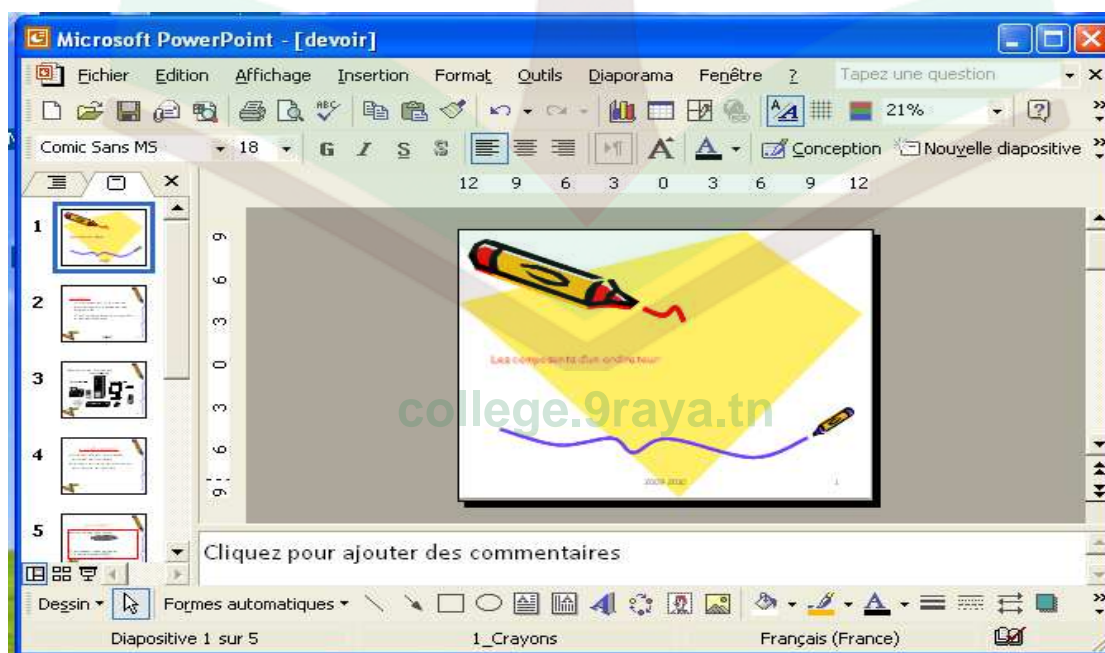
Microsoft PowerPoint - [devoir]

Fichier Edition Affichage Insertion Format Outils Diaporama Fenêtre ? Tapez une question

21%

Comic Sans MS 18 G I S S Conception Nouvelle diapositive

12 9 6 3 0 3 6 9 12

1
2
3
4
5

9 6 3 0 3 6 9

Les composants d'un ordinateur

college.9raya.tn

2009 2010 1

Cliquez pour ajouter des commentaires

Dessin Formes automatiques

Diapositive 1 sur 5 1_Crayons Français (France)